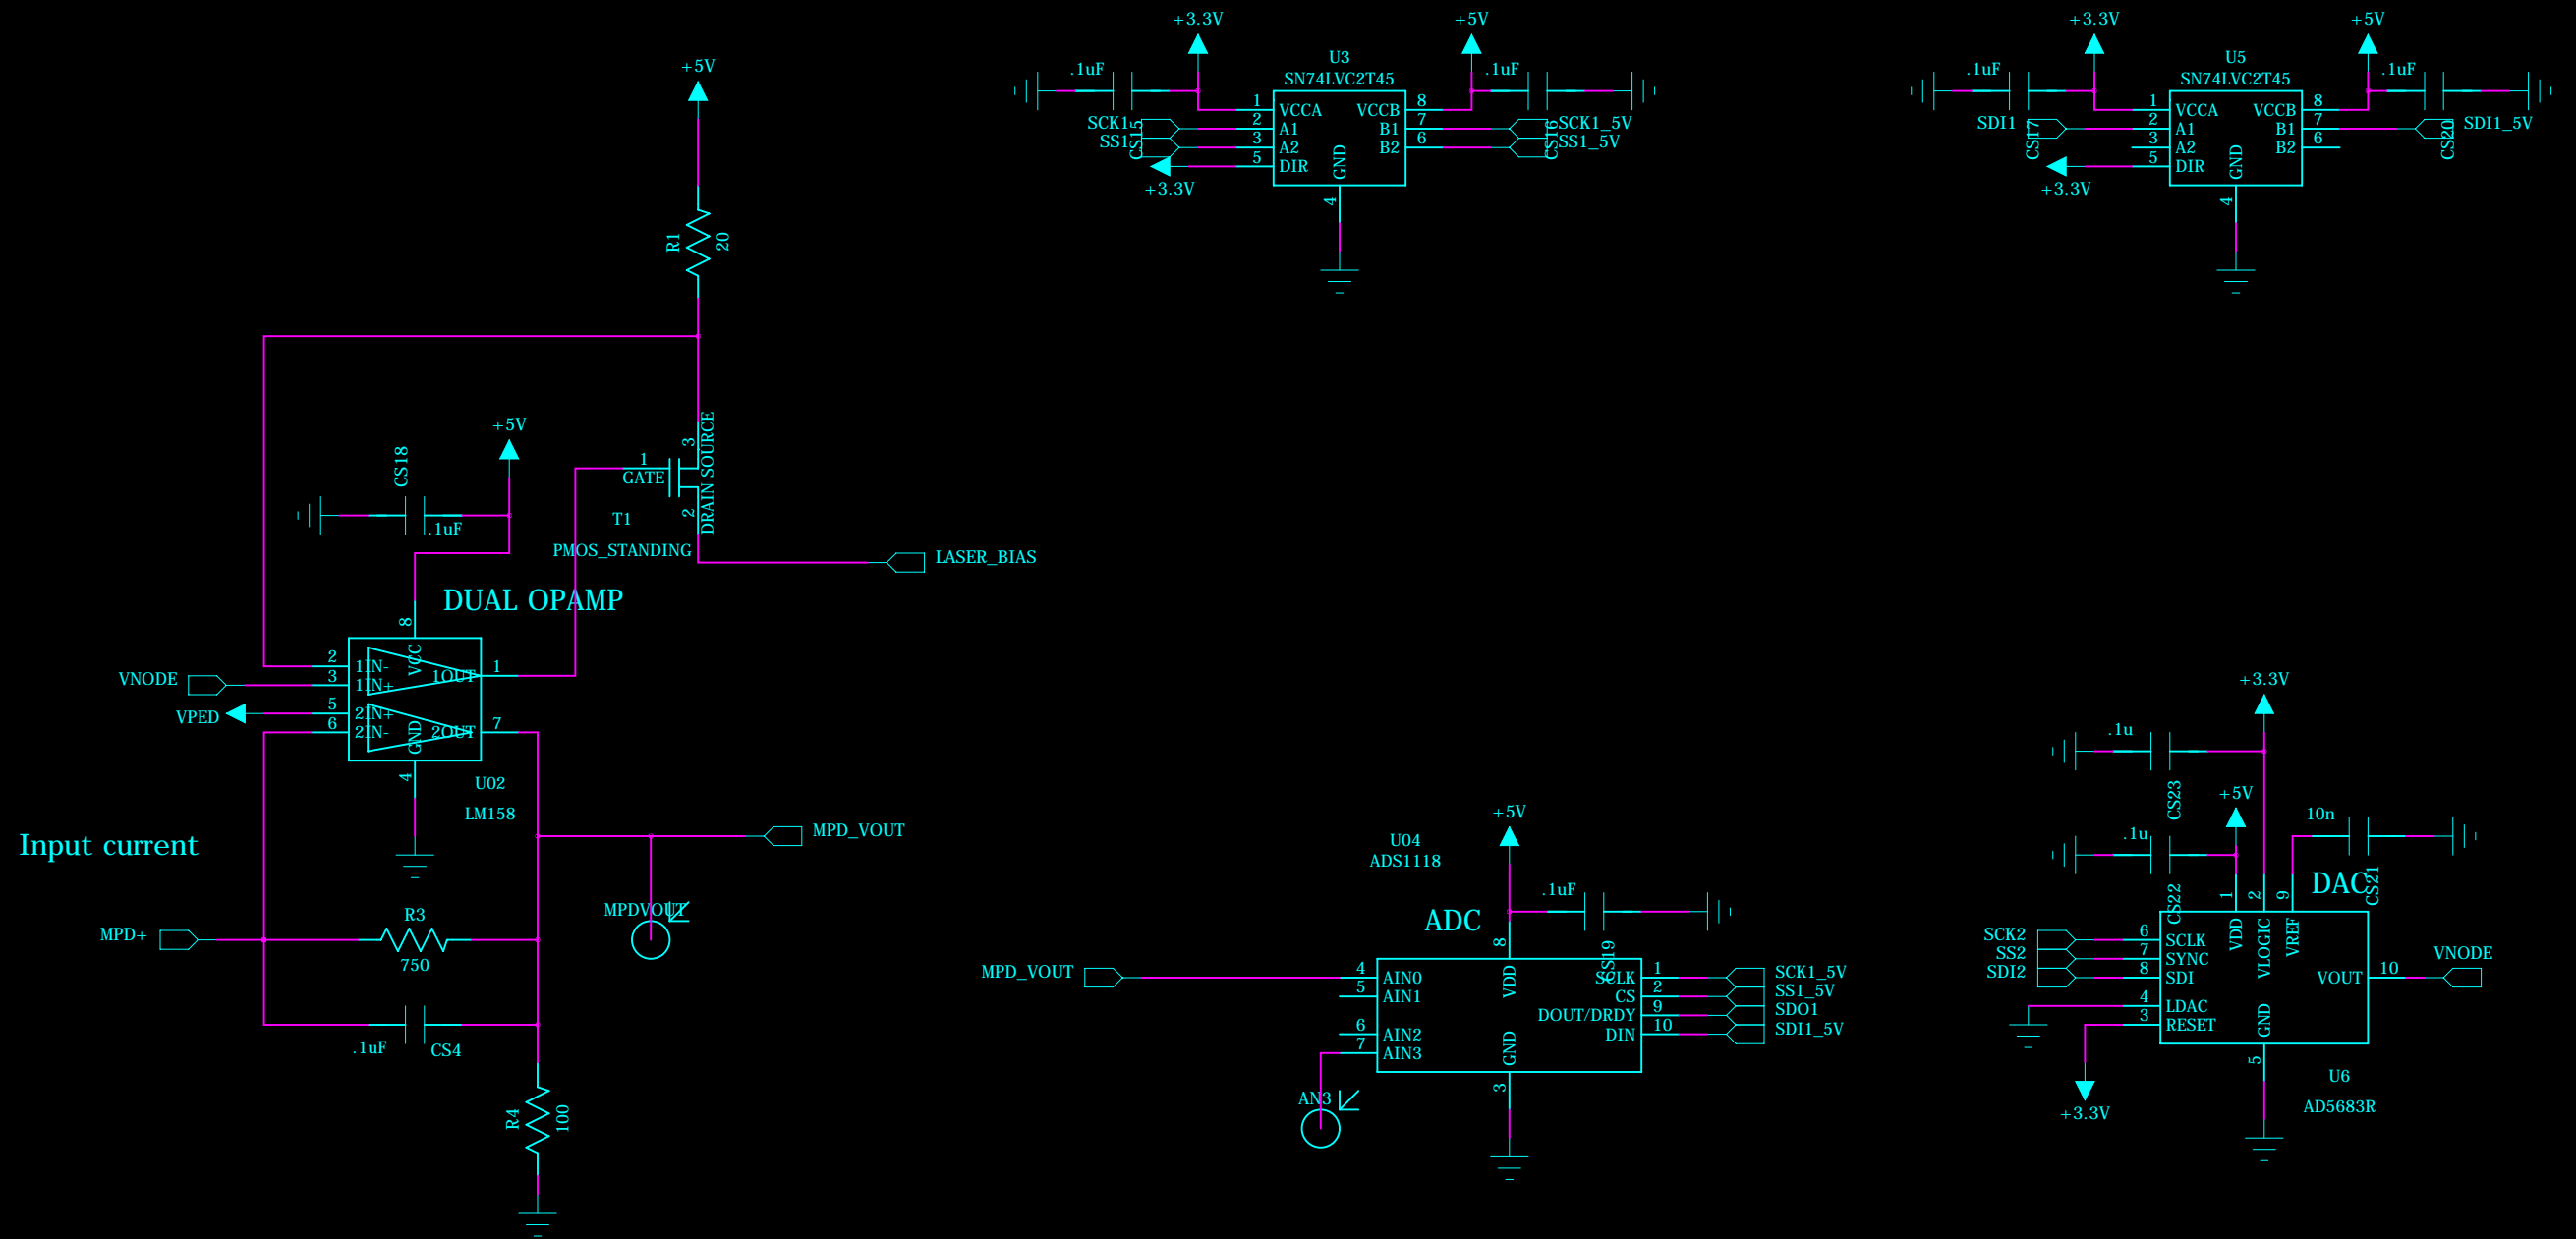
+5V
R1
20
+3.3V
+5V
.1uF
U3
SN74LVC2T45
.1uF
1 VCCA
VCCB 8
SCK1 2 A1
B1 7 SCK1_5V
SS1 3 A2
B2 6 SS1_5V
CS15
CS16
5 DIR
GND
+3.3V
4

+3.3V
+5V
.1uF
U5
SN74LVC2T45
.1uF
1 VCCA
VCCB 8
SDI1 2 A1
B1 7 SDI1_5V
3 A2
B2 6
CS17
CS20
5 DIR
GND
+3.3V
4

CS18
+5V
.1uF
1 GATE
3 SOURCE
2 DRAIN
T1
PMOS_STANDING
LASER_BIAS
DUAL OPAMP
8
VCC
VNODE
2 1IN-
3 1IN+
1OUT 1
VPED
5 2IN+
6 2IN-
GND
2OUT 7
4
U02
LM158
Input current
MPD_VOUT
MPDVOUT
MPD+
R3
750
.1uF
CS4
R4
100

U04
ADS1118
+5V
.1uF
ADC
CS19
MPD_VOUT
4 AIN0
5 AIN1
6 AIN2
7 AIN3
8 VDD
GND 3
SCLK 1 SCK1_5V
CS 2 SS1_5V
DOUT/DRDY 9 SDO1
DIN 10 SDI1_5V
AN3

+3.3V
.1u
CS23
+5V
.1u
10n
DAC
CS21
CS22
1 VDD
2 VLOGIC
9 VREF
SCK2 6 SCLK
SS2 7 SYNC
SDI2 8 SDI
4 LDAC
3 RESET
VOUT 10
VNODE
GND 5
+3.3V
U6
AD5683R